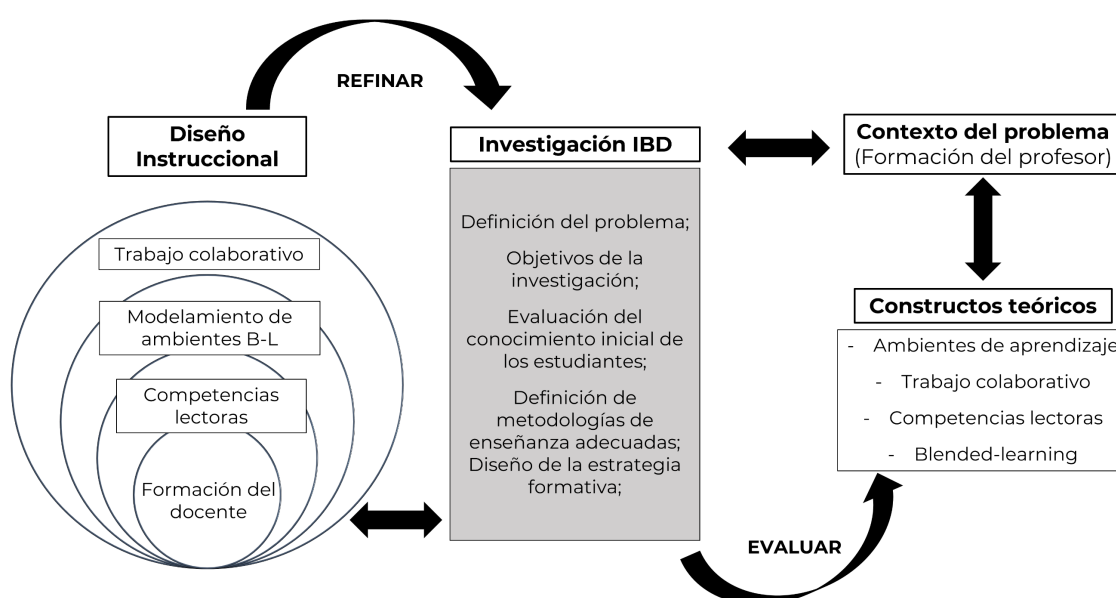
REFINAR

Diseño Instruccional

Trabajo colaborativo

Modelamiento de ambientes B-L

Competencias lectoras

Formación del docente

Investigación IBD

Definición del problema;

Objetivos de la investigación;

Evaluación del conocimiento inicial de los estudiantes;

Definición de metodologías de enseñanza adecuadas; Diseño de la estrategia formativa;

Contexto del problema (Formación del profesor)

Constructos teóricos

- Ambientes de aprendizaje
- Trabajo colaborativo
- Competencias lectoras
- Blended-learning

EVALUAR